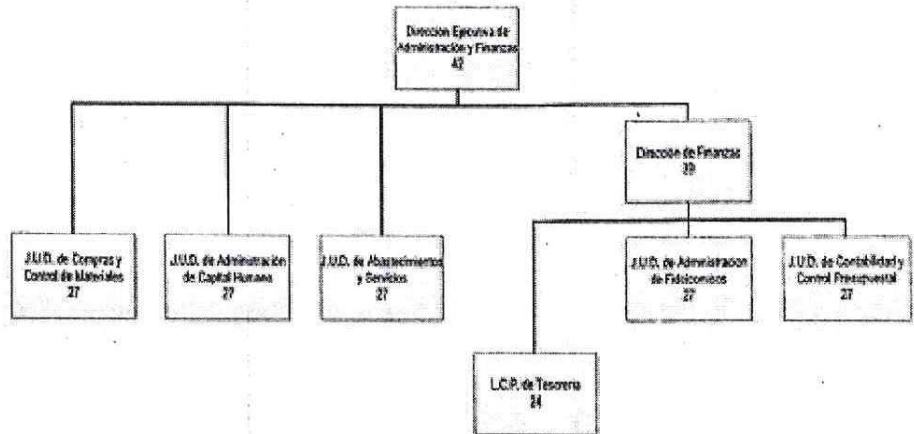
Dirección Ejecutiva de Administración y Finanzas
42

Dirección de Finanzas
39

J.U.D. de Compras y Control de Materiales
27

J.U.D. de Administración de Capital Humano
27

J.U.D. de Abastecimientos y Servicios
27

J.U.D. de Administración de Fideicomisos
27

J.U.D. de Contabilidad y Control Presupuestal
27

L.C.P. de Tesorería
24